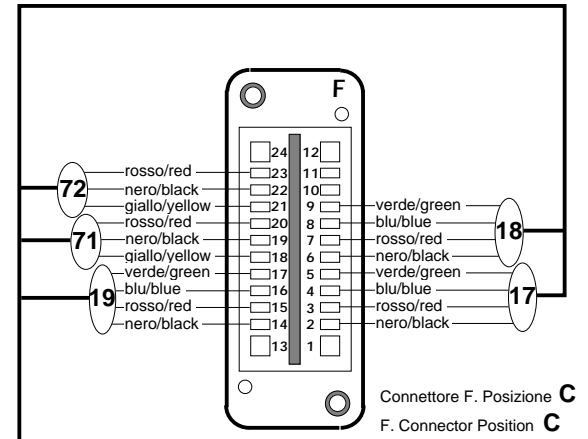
F

72
rosso/red
nero/black
giallo/yellow

71
rosso/red
nero/black
giallo/yellow

19
verde/green
blu/blue
rosso/red
nero/black

24 12
23 11
22 10
21 9
20 8
19 7
18 6
17 5
16 4
15 3
14 2
13 1

verde/green
blu/blue
rosso/red
nero/black
18

verde/green
blu/blue
rosso/red
nero/black
17

Connettore F. Posizione **C**
F. Connector Position **C**